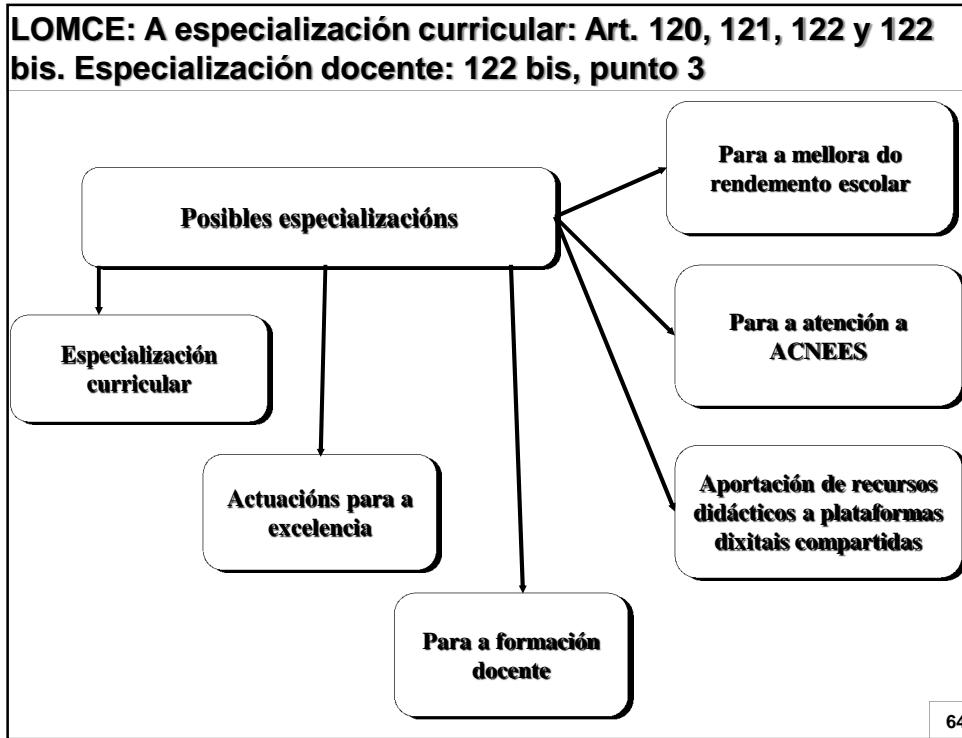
LOMCE: A especialización curricular: Art. 120, 121, 122 y 122 bis. Especialización docente: 122 bis, punto 3

Posibles especializacións

Para a mellora do rendemento escolar

Para a atención a ACNEES

Aportación de recursos didácticos a plataformas dixitais compartidas

Especialización curricular

Actuacións para a excelencia

Para a formación docente

64